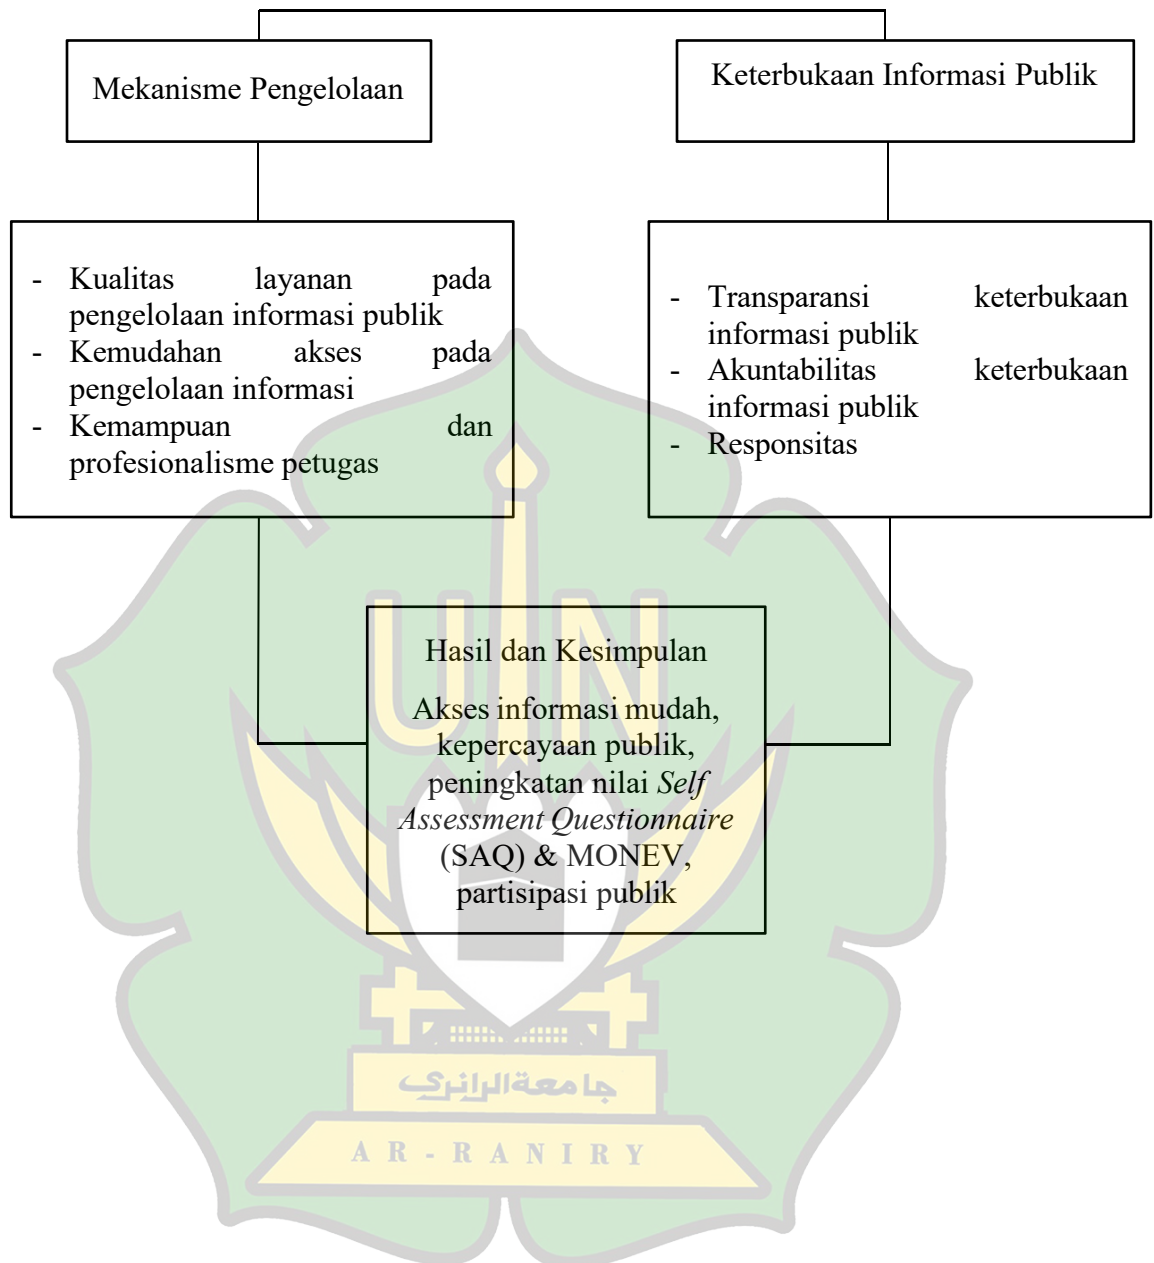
Mekanisme Pengelolaan

Keterbukaan Informasi Publik

- Kualitas layanan pada pengelolaan informasi publik
- Kemudahan akses pada pengelolaan informasi
- Kemampuan dan profesionalisme petugas

- Transparansi keterbukaan informasi publik
- Akuntabilitas keterbukaan informasi publik
- Responsitas

Hasil dan Kesimpulan

Akses informasi mudah, kepercayaan publik, peningkatan nilai *Self Assessment Questionnaire* (SAQ) & MONEV, partisipasi publik

جامعة الرانري

AR-RANIRY